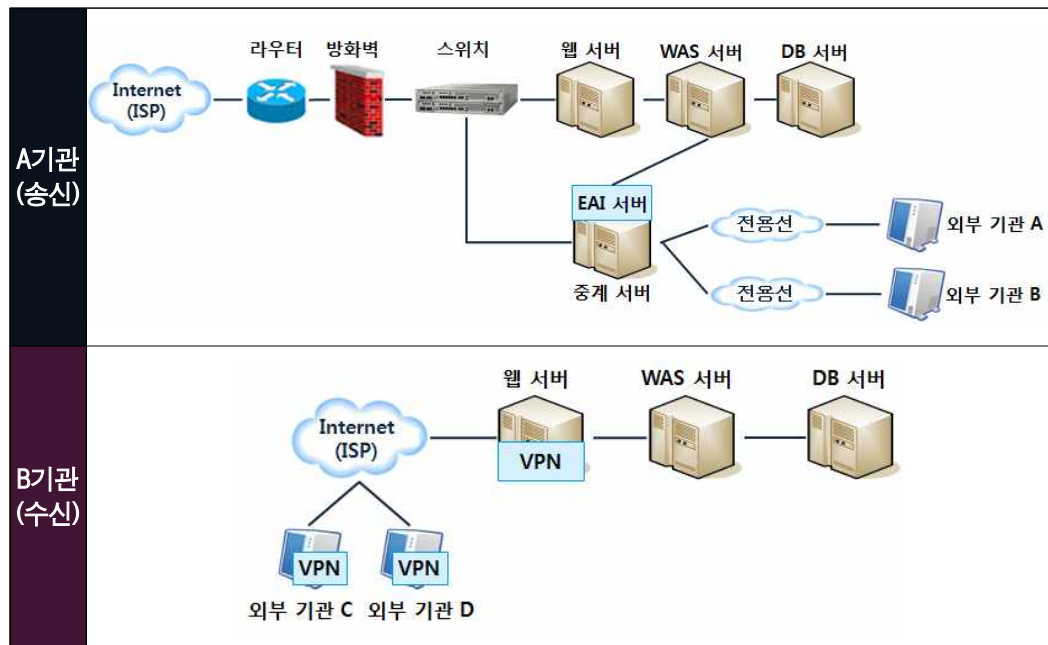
A기관
(송신)

라우터 방화벽 스위치 웹 서버 WAS 서버 DB 서버

Internet
(ISP)

EAI 서버

중계 서버

전용선 외부 기관 A

전용선 외부 기관 B

B기관
(수신)

웹 서버 WAS 서버 DB 서버

Internet
(ISP)

VPN

VPN VPN

외부 기관 C 외부 기관 D